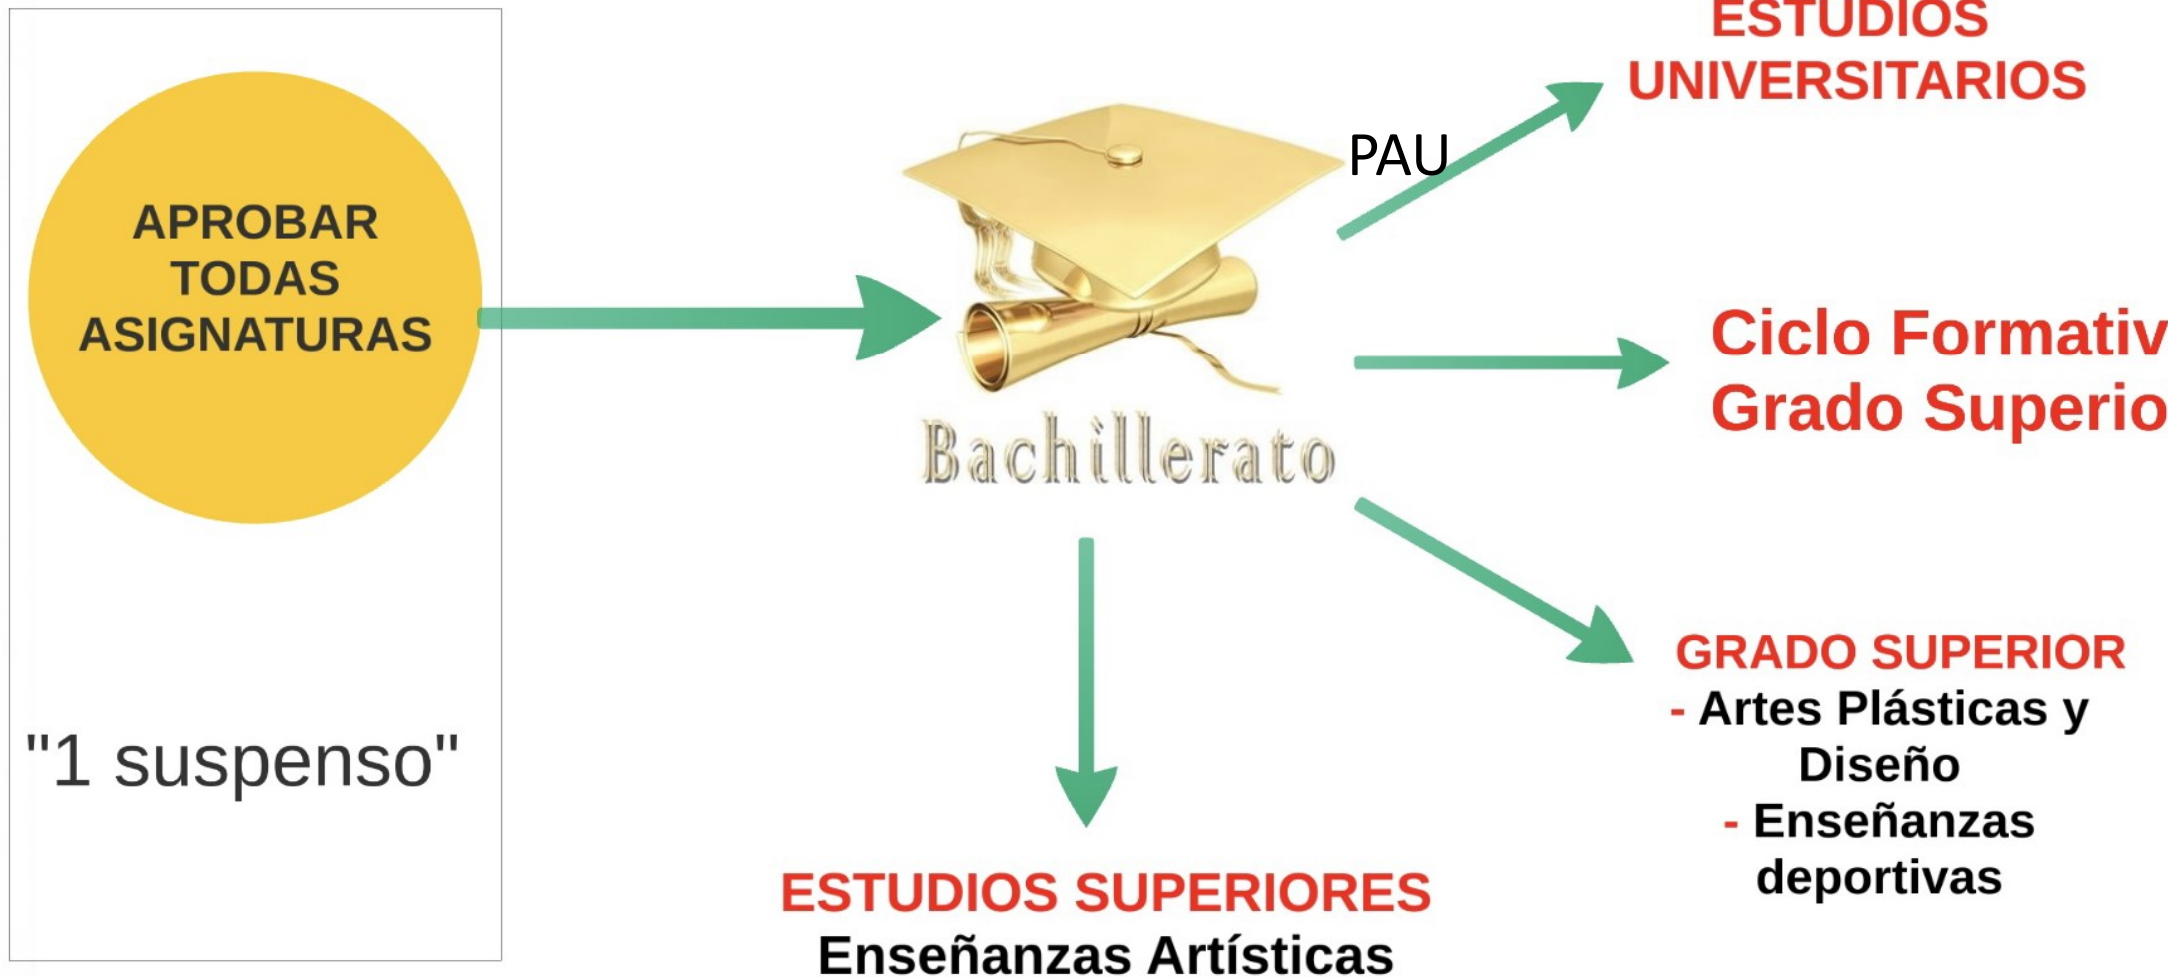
APROBAR TODAS ASIGNATURAS

"1 suspenso"

Bachillerato

PAU

ESTUDIOS UNIVERSITARIOS

Ciclo Formativ
Grado Superio

GRADO SUPERIOR
- Artes Plásticas y Diseño
- Enseñanzas deportivas

ESTUDIOS SUPERIORES
Enseñanzas Artísticas